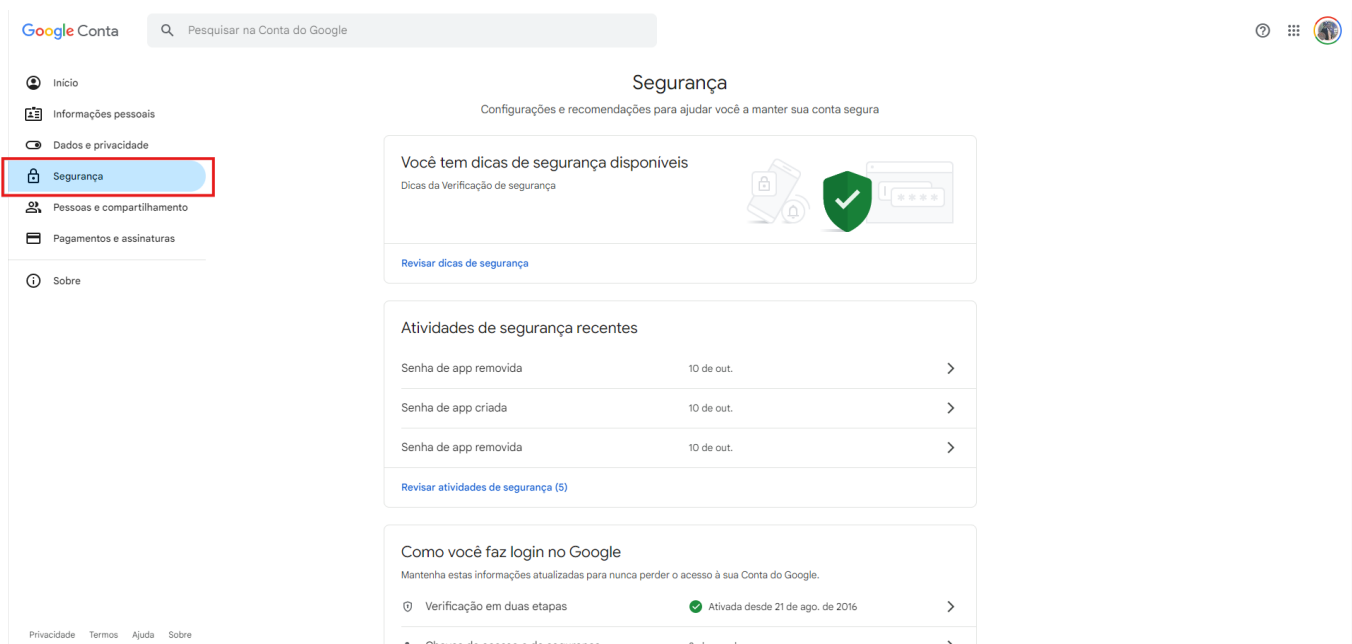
Google Conta

Pesquisar na Conta do Google

Início
Informações pessoais
Dados e privacidade
Segurança
Pessoas e compartilhamento
Pagamentos e assinaturas
Sobre

Segurança

Configurações e recomendações para ajudar você a manter sua conta segura

Você tem dicas de segurança disponíveis
Dicas da Verificação de segurança

Revisar dicas de segurança

Atividades de segurança recentes

Senha de app removida 10 de out.
Senha de app criada 10 de out.
Senha de app removida 10 de out.

Revisar atividades de segurança (5)

Como você faz login no Google
Mantenha estas informações atualizadas para nunca perder o acesso à sua Conta do Google.

Verificação em duas etapas Ativada desde 21 de ago. de 2016

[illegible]

Privacidade Termos Ajuda Sobre